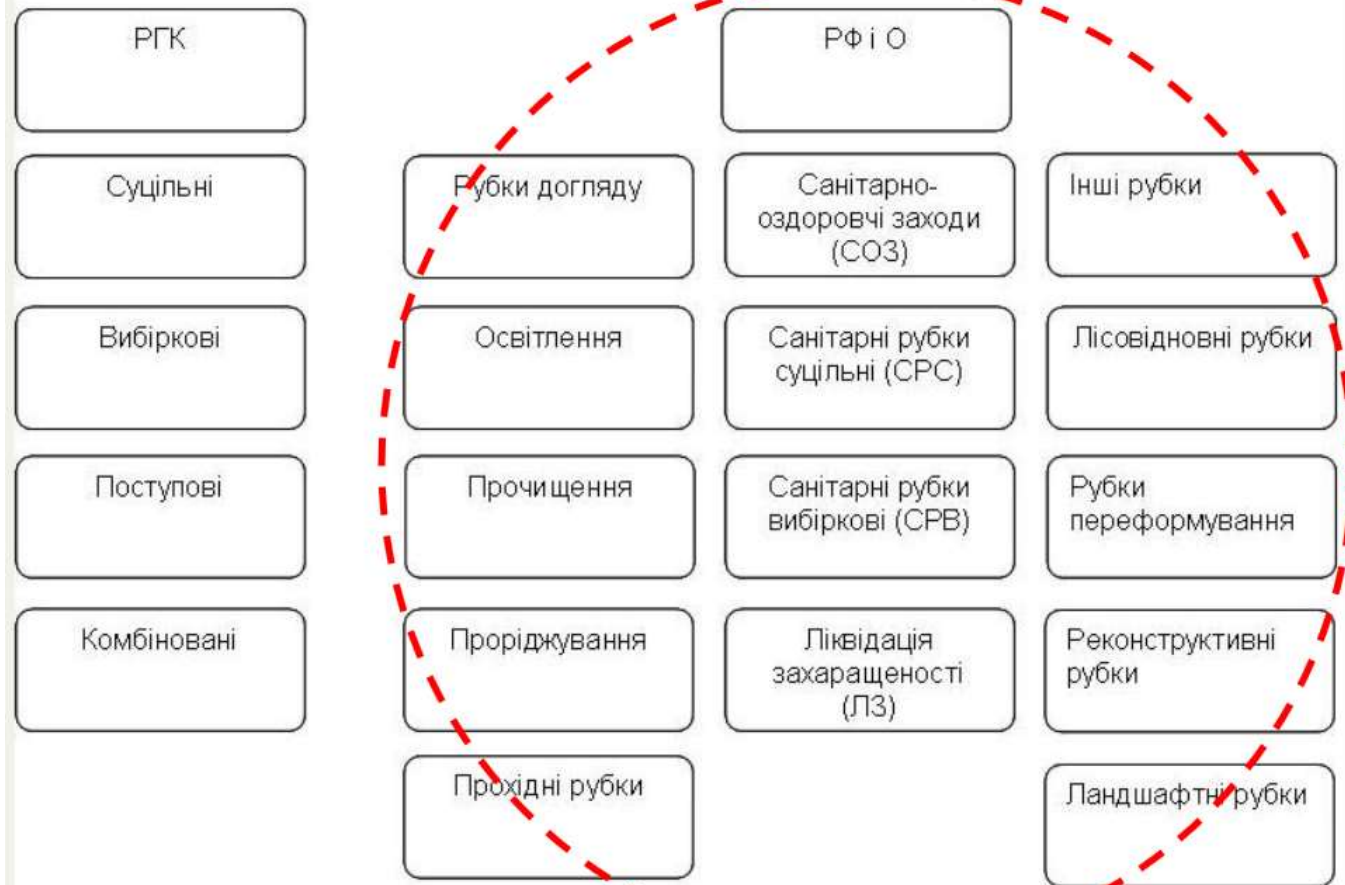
РГК

РФ і О

Суцільні

Рубки догляду

Санітарно-оздоровчі заходи (СОЗ)

Інші рубки

Вибіркові

Освітлення

Санітарні рубки суцільні (СРС)

Лісовідновні рубки

Поступові

Прочищення

Санітарні рубки вибіркові (СРВ)

Рубки переформування

Комбіновані

Проріджування

Ліквідація захаращеності (ЛЗ)

Реконструктивні рубки

Прохідні рубки

Ландшафтні рубки